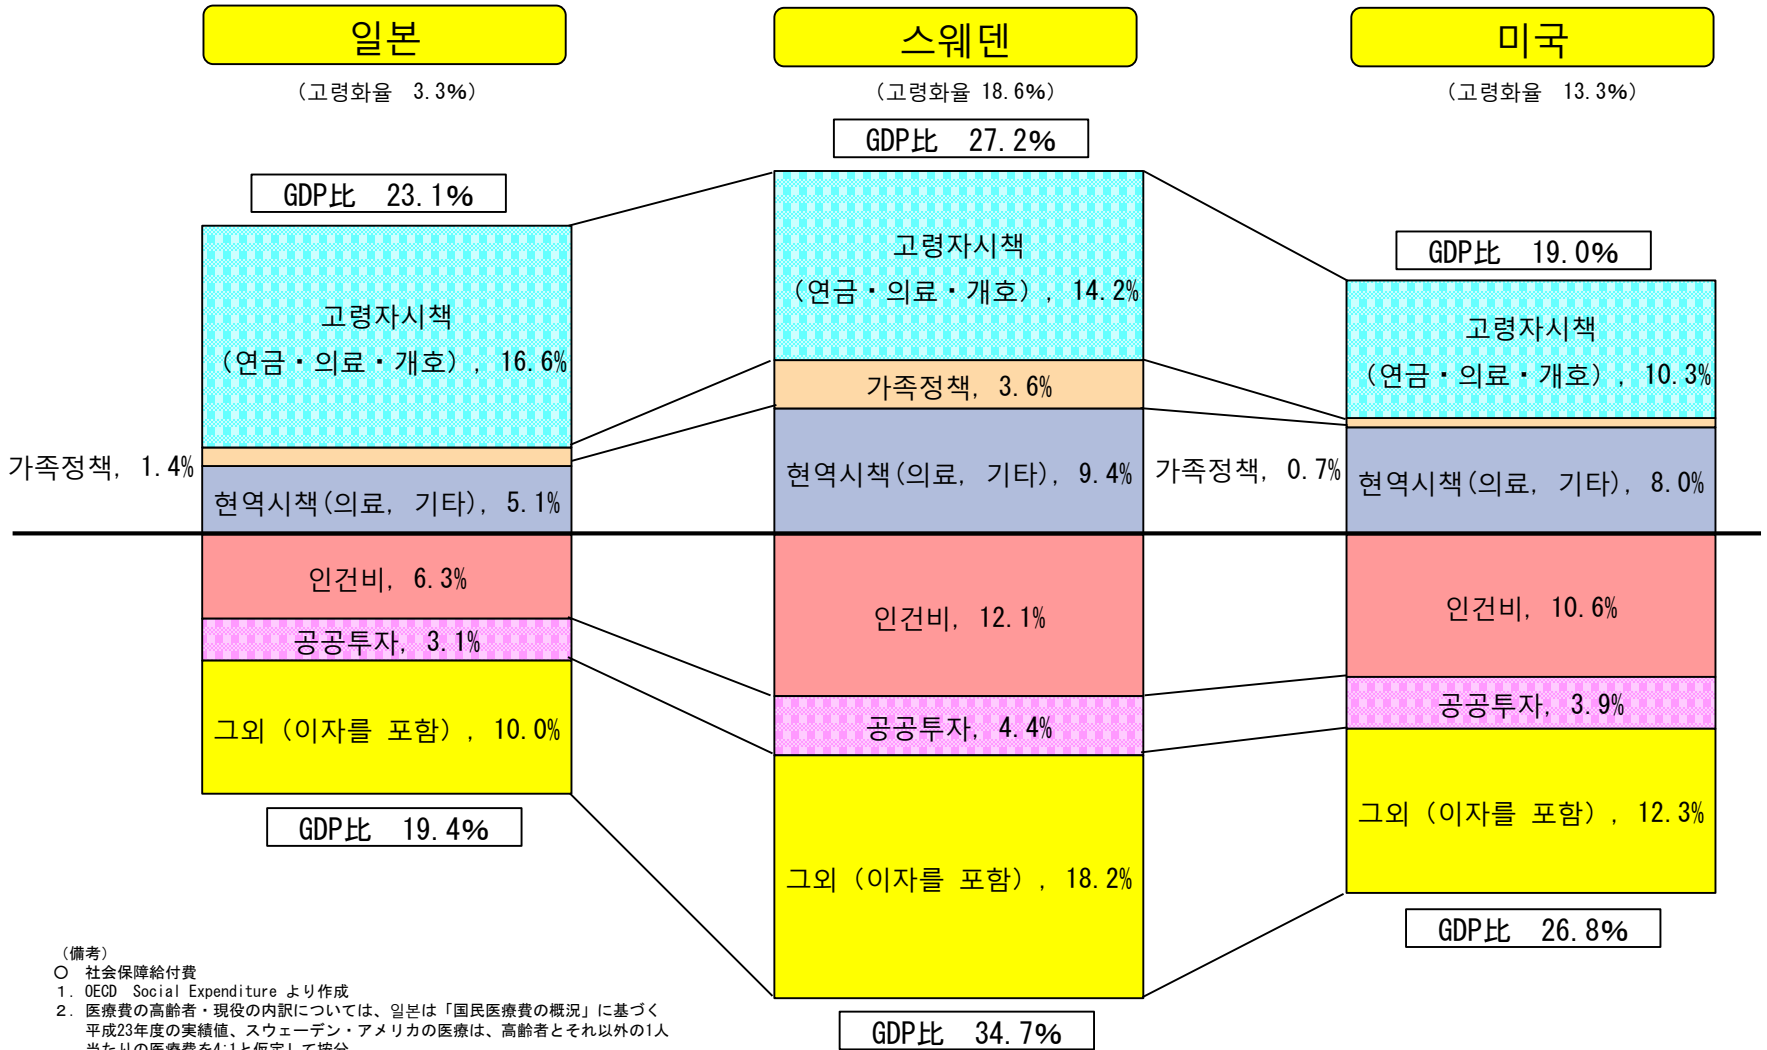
일본

（고령화율 3.3%）

GDP比 23.1%

고령자시책
（연금・의료・개호），16.6%

가족정책，1.4%

현역시책(의료，기타)，5.1%

인건비，6.3%

공공투자，3.1%

그외（이자를 포함），10.0%

GDP比 19.4%

스웨덴

（고령화율 18.6%）

GDP比 27.2%

고령자시책
（연금・의료・개호），14.2%

가족정책，3.6%

현역시책(의료，기타)，9.4%

인건비，12.1%

공공투자，4.4%

그외（이자를 포함），18.2%

GDP比 34.7%

미국

（고령화율 13.3%）

GDP比 19.0%

고령자시책
（연금・의료・개호），10.3%

가족정책，0.7%

현역시책(의료，기타)，8.0%

인건비，10.6%

공공투자，3.9%

그외（이자를 포함），12.3%

GDP比 26.8%

（備考）
○ 社会保障給付費
1．OECD Social Expenditure より作成
2．医療費の高齢者・現役の内訳については、日本は「国民医療費の概況」に基づく平成23年度の実績値、スウェーデン・アメリカの医療は、高齢者とそれ以外の1人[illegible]